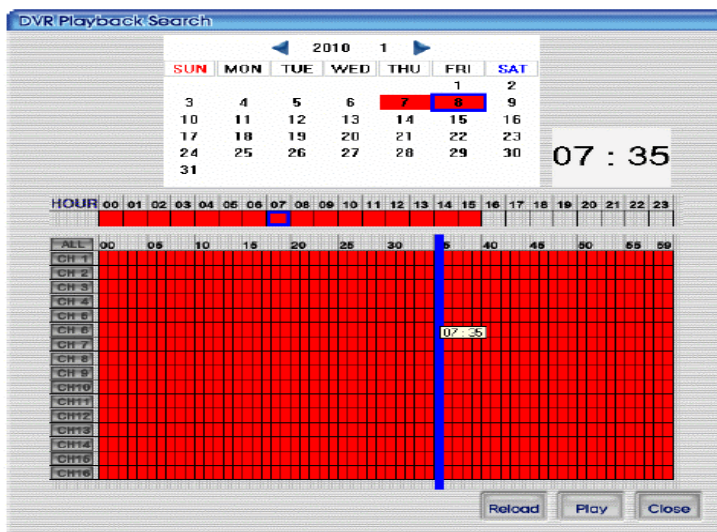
DVR Playback Search

2010 1

| SUN | MON | TUE | WED | THU | FRI | SAT |
|---|---|---|---|---|---|---|
| | | | | | 1 | 2 |
| 3 | 4 | 5 | 6 | 7 | 8 | 9 |
| 10 | 11 | 12 | 13 | 14 | 15 | 16 |
| 17 | 18 | 19 | 20 | 21 | 22 | 23 |
| 24 | 25 | 26 | 27 | 28 | 29 | 30 |
| 31 | | | | | | |

07 : 35

HOUR 00 01 02 03 04 05 06 07 08 09 10 11 12 13 14 15 16 17 18 19 20 21 22 23

ALL 00 05 10 15 20 25 30 5 40 45 50 55 59

CH 1
CH 2
CH 3
CH 4
CH 5
CH 6
CH 7
CH 8
CH 9
CH10
CH11
CH12
CH13
CH14
CH15
CH16

07 : 35

Reload Play Close